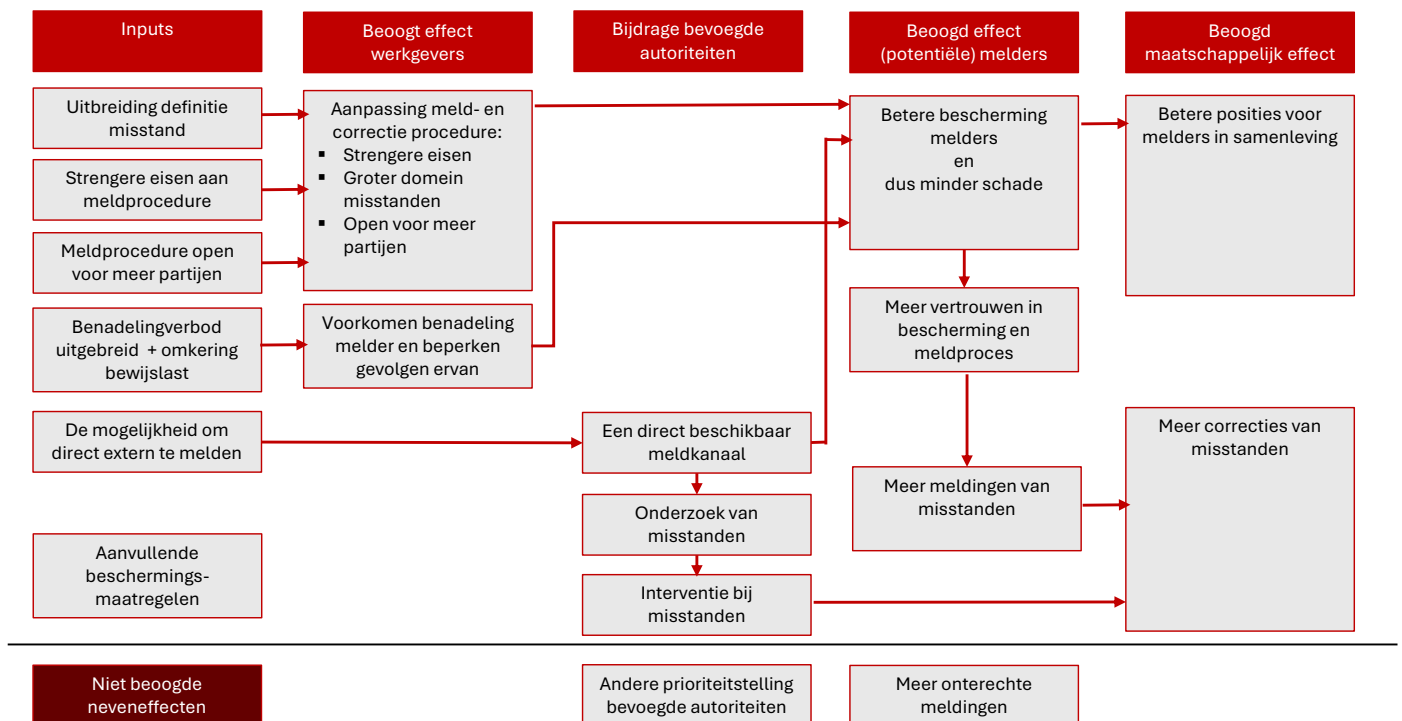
Inputs

Beoogt effect werkgevers

Bijdrage bevoegde autoriteiten

Beoogd effect (potentiële) melders

Beoogd maatschappelijk effect

Uitbreiding definitie misstand

Strengere eisen aan meldprocedure

Meldprocedure open voor meer partijen

Benadelingverbod uitgebreid + omkering bewijslast

De mogelijkheid om direct extern te melden

Aanvullende beschermings-maatregelen

Aanpassing meld- en correctie procedure:
- Strengere eisen
- Groter domein misstanden
- Open voor meer partijen

Voorkomen benadeling melder en beperken gevolgen ervan

Een direct beschikbaar meldkanaal

Onderzoek van misstanden

Interventie bij misstanden

Betere bescherming melders en dus minder schade

Meer vertrouwen in bescherming en meldproces

Meer meldingen van misstanden

Betere posities voor melders in samenleving

Meer correcties van misstanden

Niet beoogde neveneffecten

Andere prioriteitstelling bevoegde autoriteiten

Meer onterechte meldingen